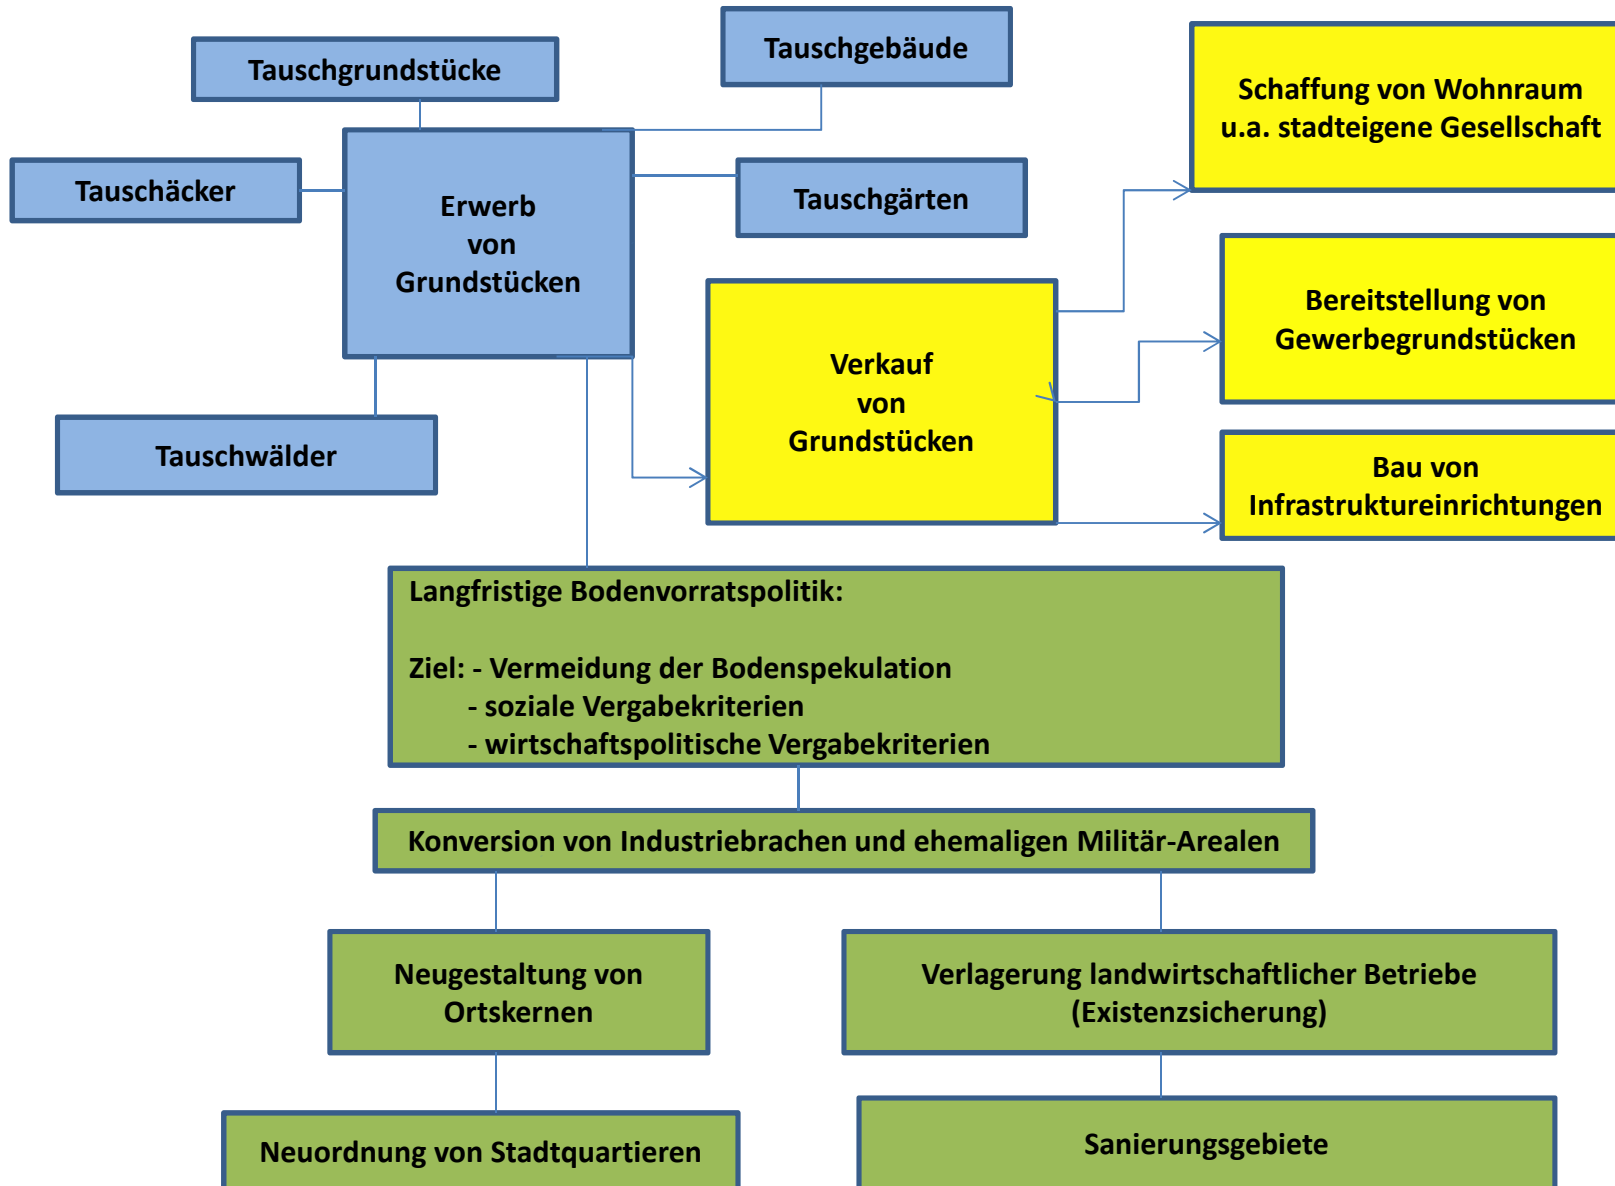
Tauschgrundstücke

Tauschgebäude

Schaffung von Wohnraum u.a. stadteigene Gesellschaft

Tauschäcker

Erwerb von Grundstücken

Tauschgärten

Bereitstellung von Gewerbegrundstücken

Verkauf von Grundstücken

Tauschwälder

Bau von Infrastruktureinrichtungen

Langfristige Bodenvorratspolitik:

Ziel: - Vermeidung der Bodenspekulation
- soziale Vergabekriterien
- wirtschaftspolitische Vergabekriterien

Konversion von Industriebrachen und ehemaligen Militär-Arealen

Neugestaltung von Ortskernen

Verlagerung landwirtschaftlicher Betriebe (Existenzsicherung)

Neuordnung von Stadtquartieren

Sanierungsgebiete